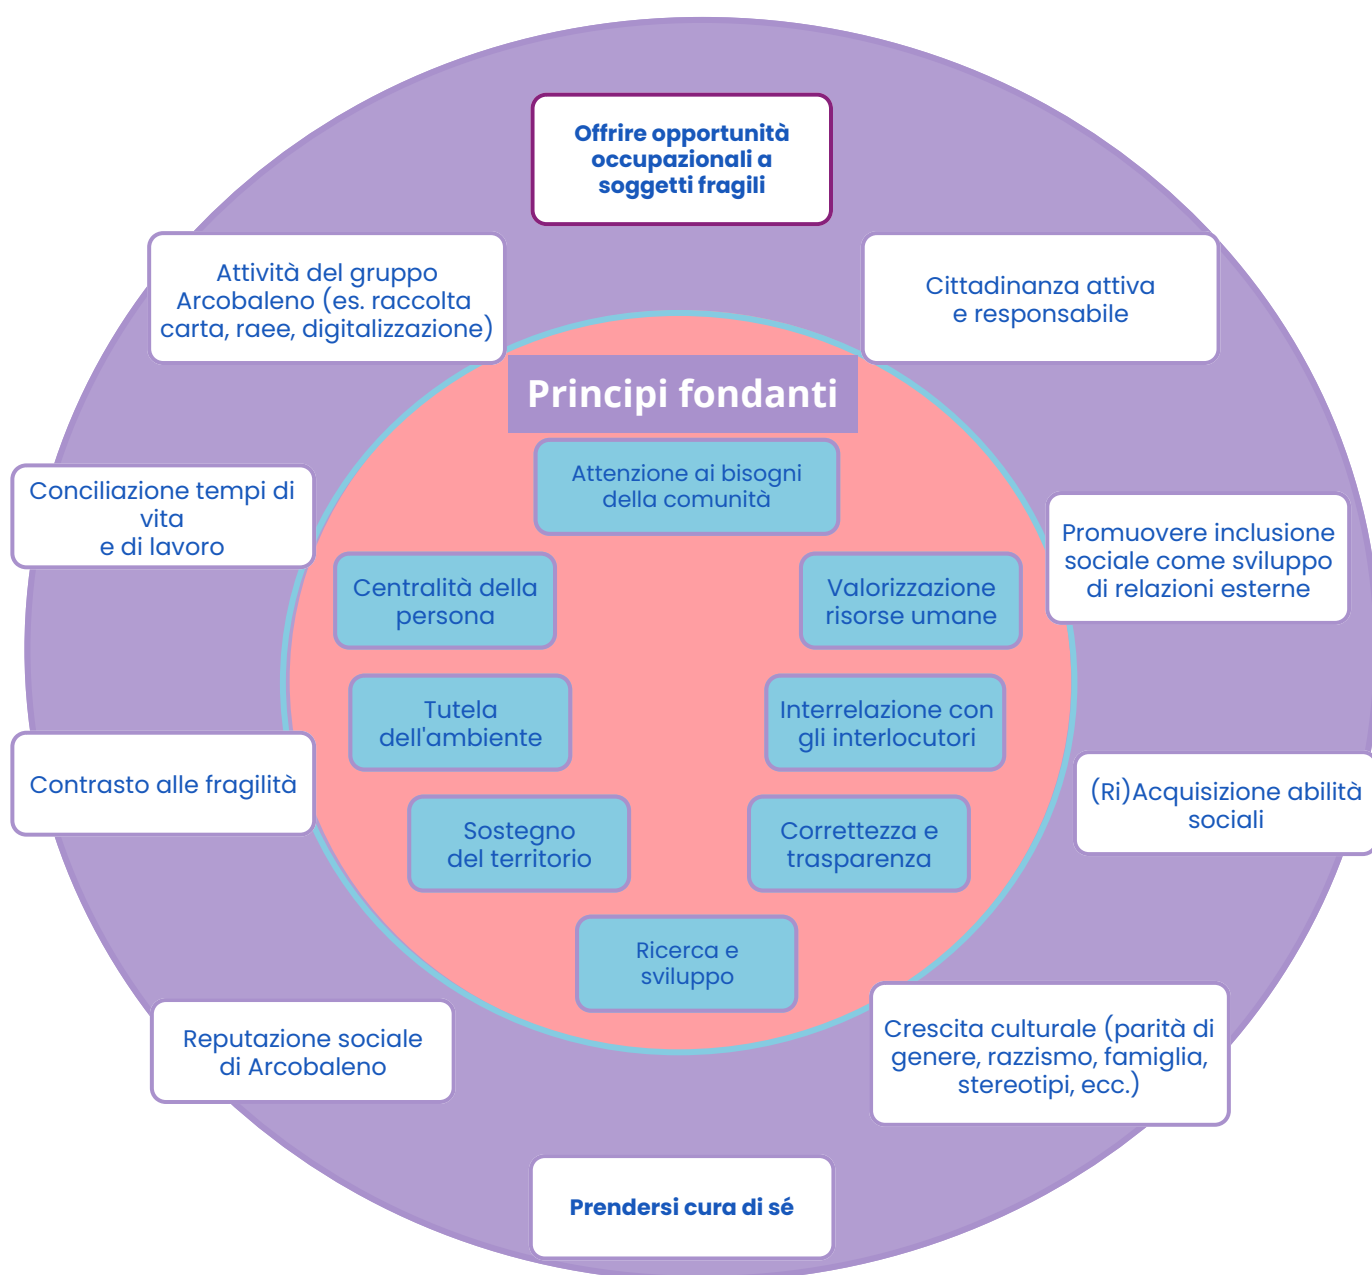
Offrire opportunità occupazionali a soggetti fragili

Attività del gruppo Arcobaleno (es. raccolta carta, raee, digitalizzazione)

Cittadinanza attiva e responsabile

Principi fondanti

Attenzione ai bisogni della comunità

Conciliazione tempi di vita e di lavoro

Promuovere inclusione sociale come sviluppo di relazioni esterne

Centralità della persona

Valorizzazione risorse umane

Tutela dell'ambiente

Interrelazione con gli interlocutori

Contrasto alle fragilità

(Ri)Acquisizione abilità sociali

Sostegno del territorio

Correttezza e trasparenza

Ricerca e sviluppo

Reputazione sociale di Arcobaleno

Crescita culturale (parità di genere, razzismo, famiglia, stereotipi, ecc.)

Prendersi cura di sé